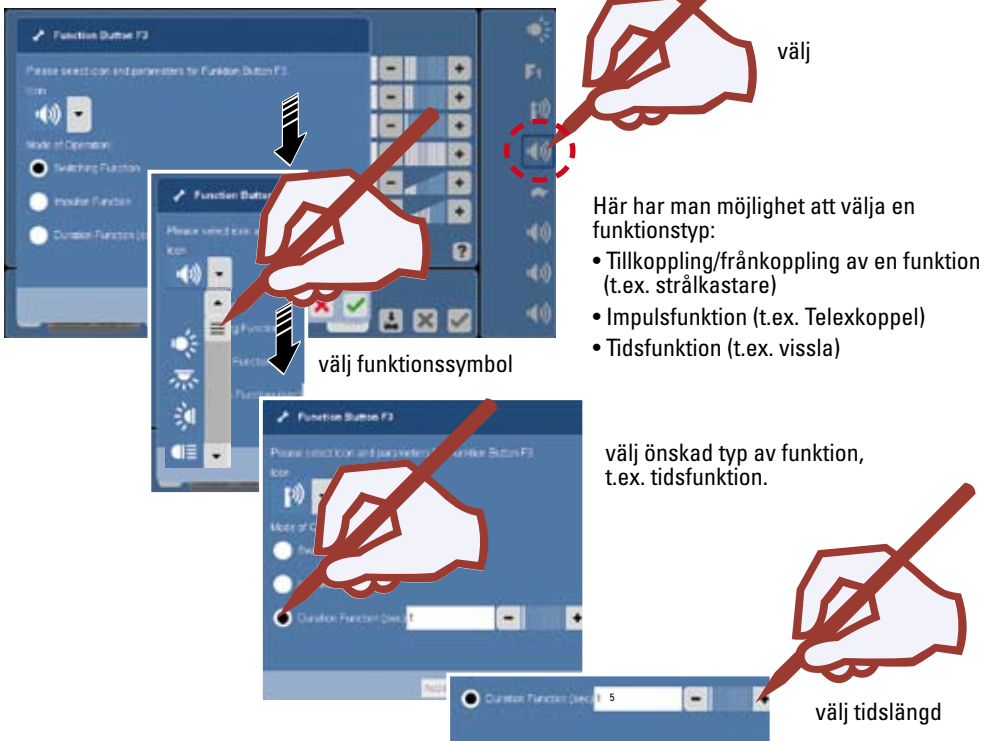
Function Button F3

Please select icon and parameters for Function Button F3.

Icon

Mode of Operation:

Switching Function

Impulse Function

Duration Function (se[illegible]

F1

välj

Function Butto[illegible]

Please select icon a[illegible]

Icon

Här har man möjlighet att välja en funktionstyp:

• Tillkoppling/frånkoppling av en funktion (t.ex. strålkastare)

• Impulsfunktion (t.ex. Telexkoppel)

• Tidsfunktion (t.ex. vissla)

välj funktionssymbol

Function Button F3

Please select icon and parameters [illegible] Button F3.

Icon

Mode of O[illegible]

Duration Function (sec) 1

välj önskad typ av funktion, t.ex. tidsfunktion.

Duration Function (sec) 5

välj tidslängd